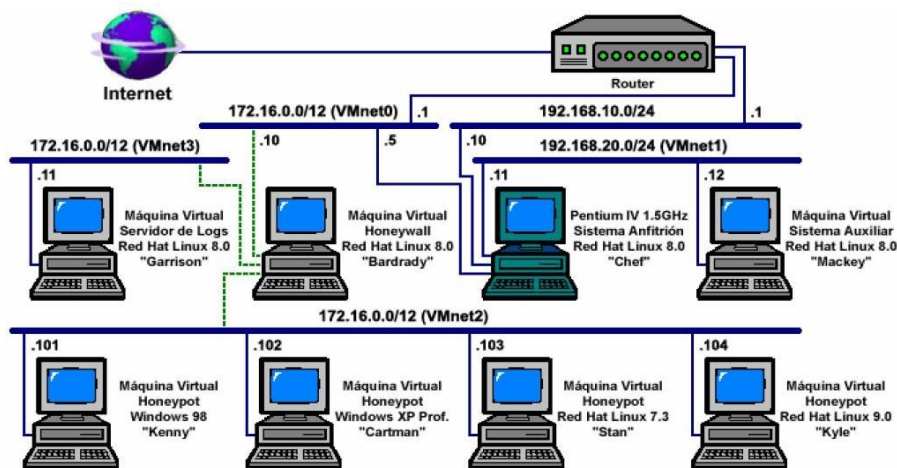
Internet

Router

172.16.0.0/12 (VMnet0)

.1

192.168.10.0/24

.1

172.16.0.0/12 (VMnet3)

.10

.5

.10

192.168.20.0/24 (VMnet1)

.11

Máquina Virtual
Servidor de Logs
Red Hat Linux 8.0
"Garrison"

Máquina Virtual
Honeywall
Red Hat Linux 8.0
"Bardrady"

.11

Pentium IV 1.5GHz
Sistema Anfitrión
Red Hat Linux 8.0
"Chef"

.12

Máquina Virtual
Sistema Auxiliar
Red Hat Linux 8.0
"Mackey"

172.16.0.0/12 (VMnet2)

.101

Máquina Virtual
Honeypot
Windows 98
"Kenny"

.102

Máquina Virtual
Honeypot
Windows XP Prof.
"Cartman"

.103

Máquina Virtual
Honeypot
Red Hat Linux 7.3
"Stan"

.104

Máquina Virtual
Honeypot
Red Hat Linux 9.0
"Kyle"